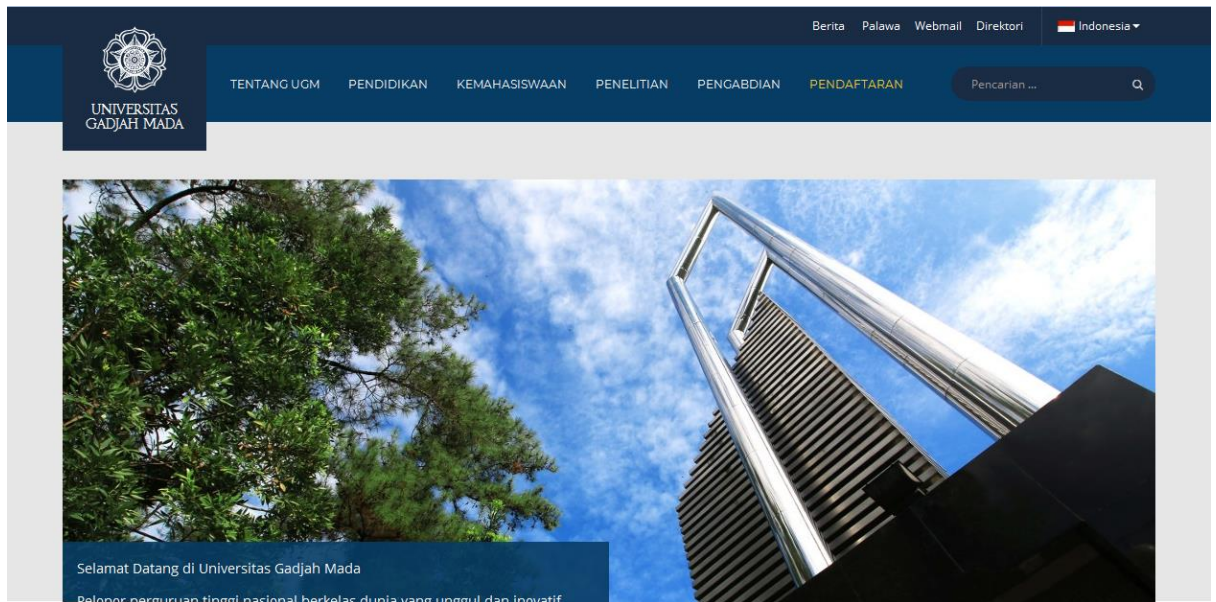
Berita Palawa Webmail Direktori Indonesia

UNIVERSITAS GADJAH MADA

TENTANG UGM PENDIDIKAN KEMAHASISWAAN PENELITIAN PENGABDIAN PENDAFTARAN

Pencarian ...

Selamat Datang di Universitas Gadjah Mada

Pelopor perguruan tinggi nasional berkelas dunia yang unggul dan inovatif